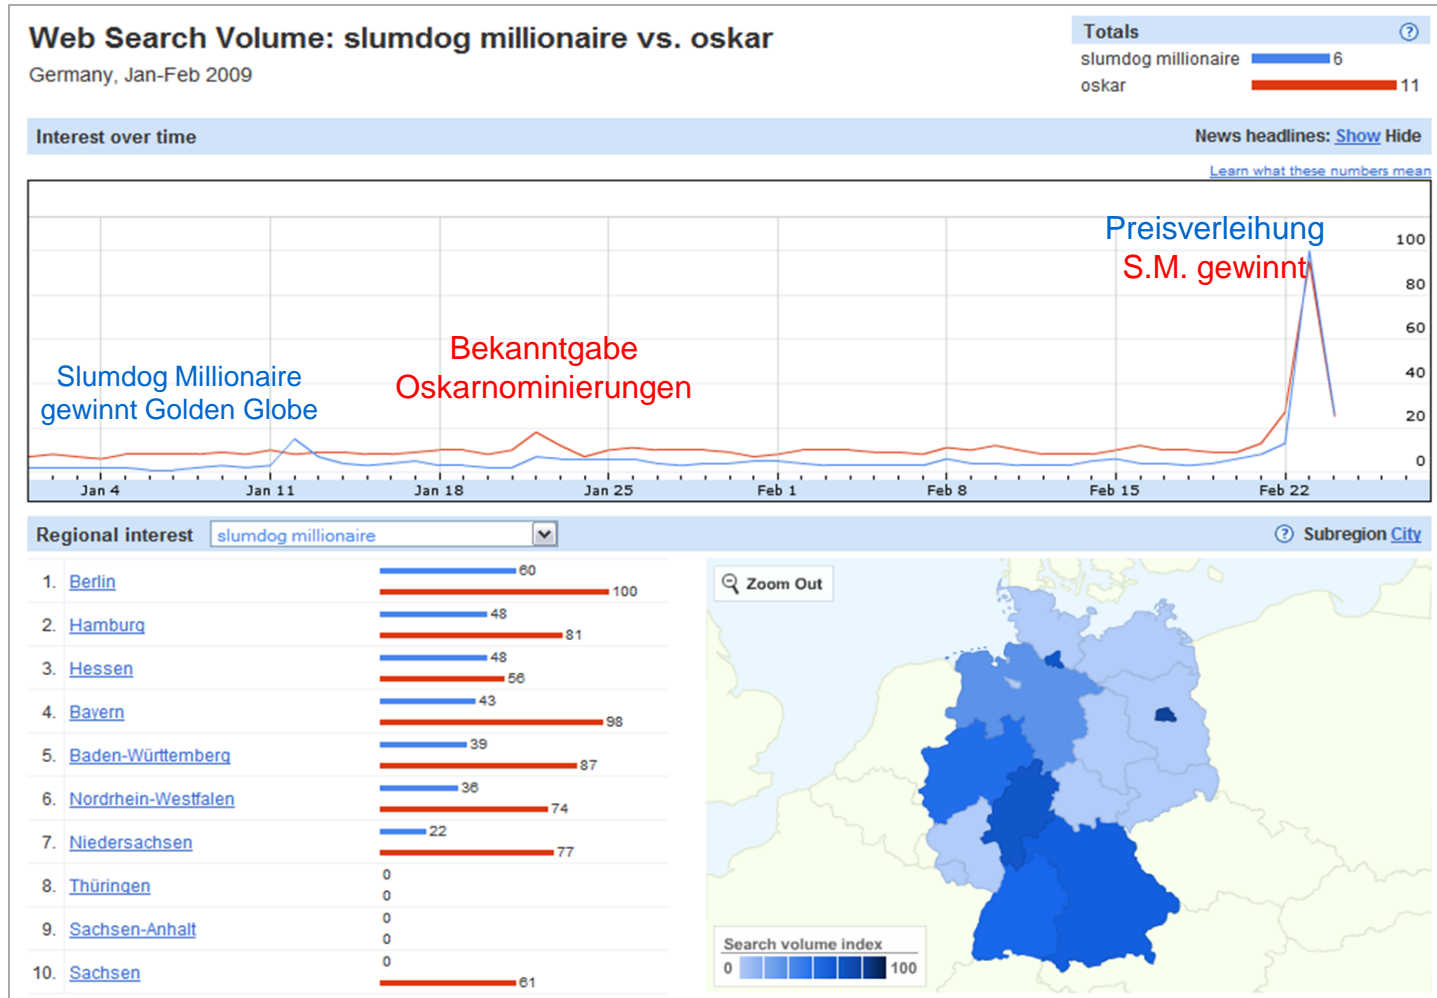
Web Search Volume: slumdog millionaire vs. oskar
Germany, Jan-Feb 2009

Totals ?
slumdog millionaire 6
oskar 11

Interest over time
News headlines: Show Hide
Learn what these numbers mean

Preisverleihung
S.M. gewinnt

Bekanntgabe
Oskarnominierungen

Slumdog Millionaire
gewinnt Golden Globe

100
80
60
40
20
0

Jan 4 Jan 11 Jan 18 Jan 25 Feb 1 Feb 8 Feb 15 Feb 22

Regional interest slumdog millionaire
? Subregion City

| | | |
|---|---|---|
| 1. | Berlin | 60 / 100 |
| 2. | Hamburg | 48 / 81 |
| 3. | Hessen | 48 / 56 |
| 4. | Bayern | 43 / 98 |
| 5. | Baden-Württemberg | 39 / 87 |
| 6. | Nordrhein-Westfalen | 36 / 74 |
| 7. | Niedersachsen | 22 / 77 |
| 8. | Thüringen | 0 / 0 |
| 9. | Sachsen-Anhalt | 0 / 0 |
| 10. | Sachsen | 0 / 61 |

Zoom Out

Search volume index
0 100